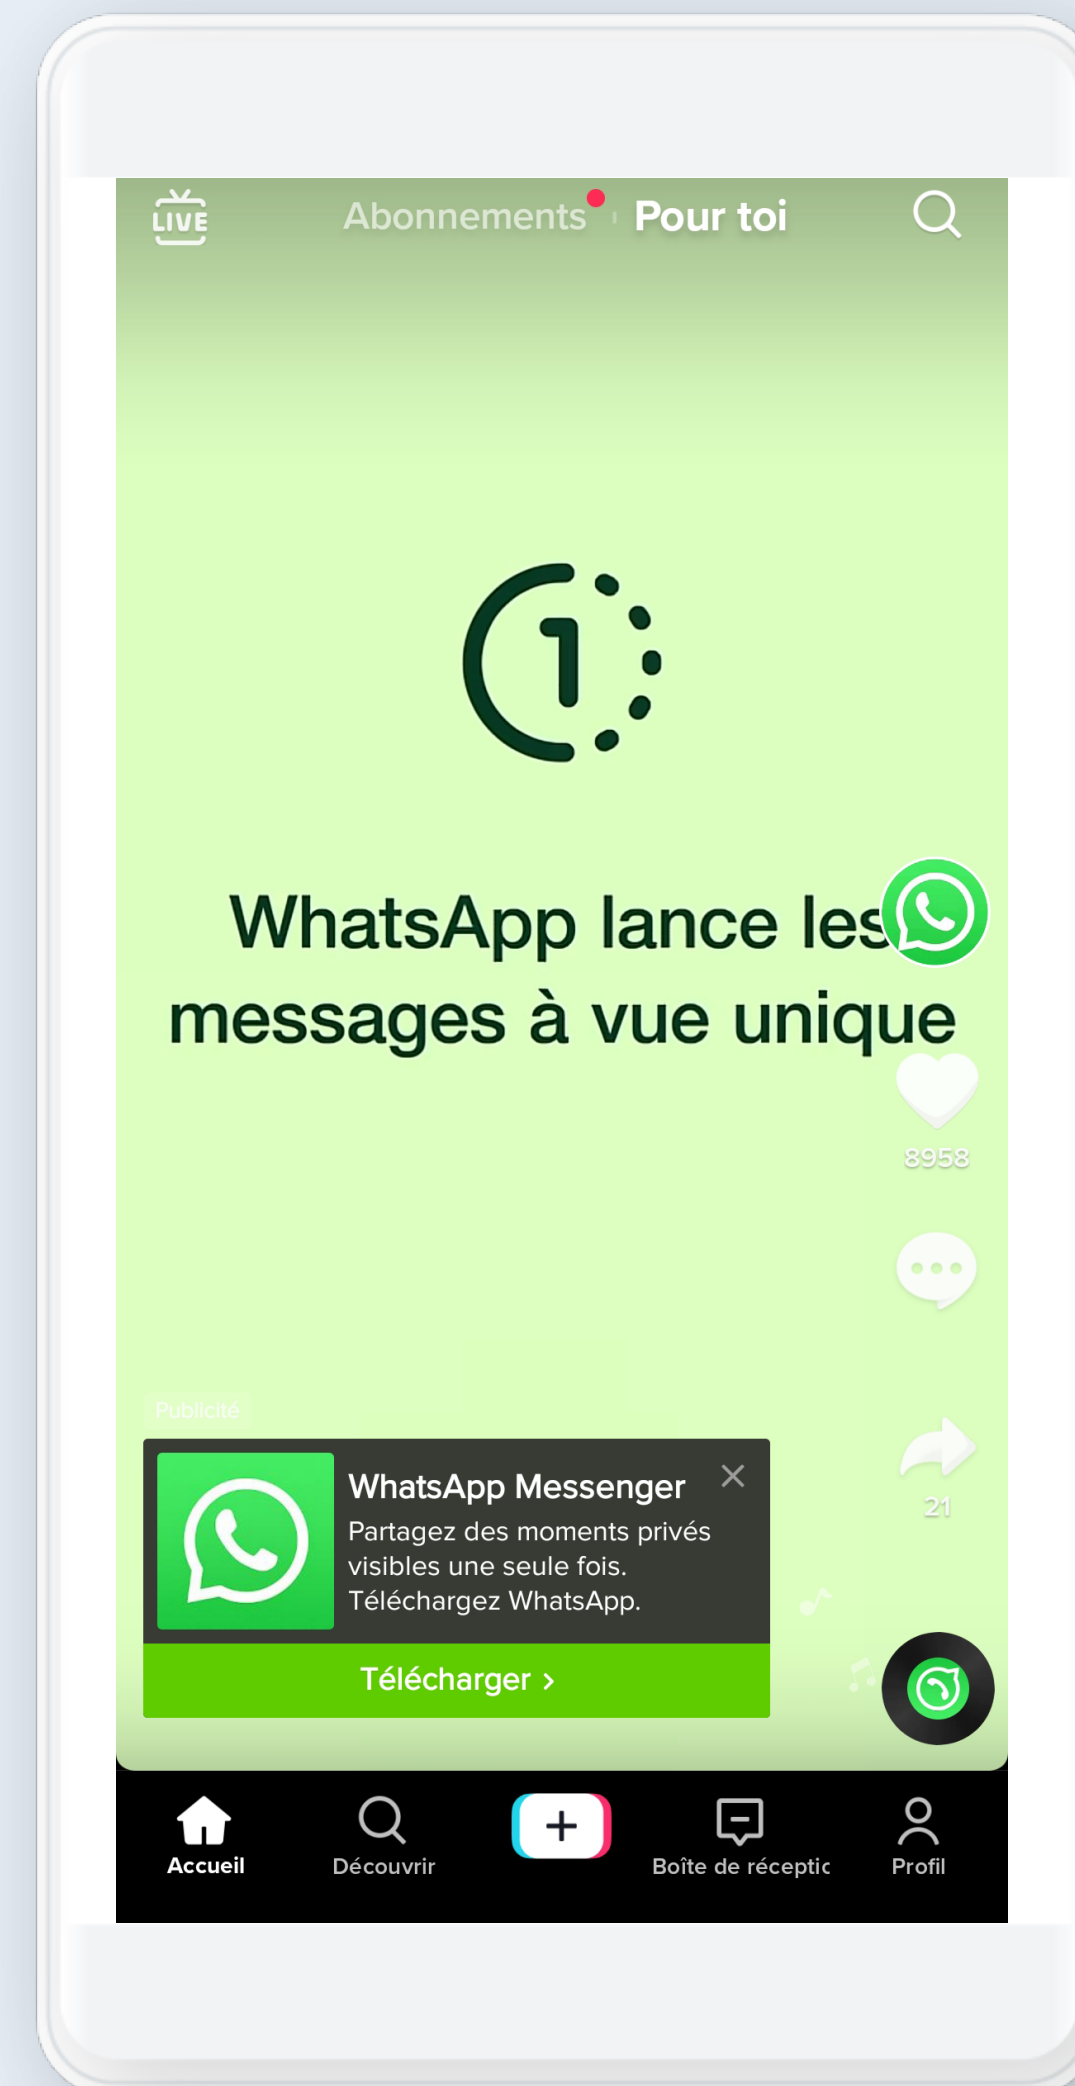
LIVE Abonnements Pour toi

1

WhatsApp lance les messages à vue unique

8958

21

Publicité

WhatsApp Messenger
Partagez des moments privés visibles une seule fois. Téléchargez WhatsApp.

Télécharger >

Accueil Découvrir + Boîte de réceptic Profil